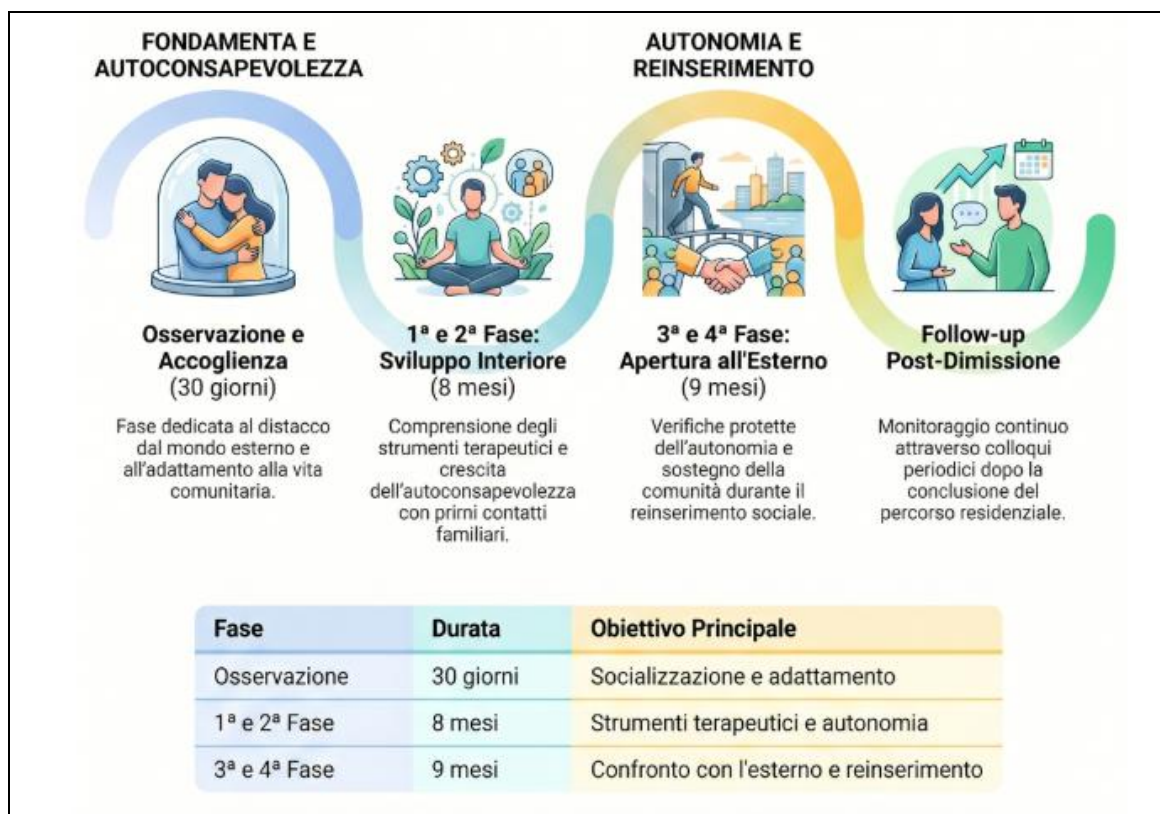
FONDAMENTA E AUTOCONSAPEVOLEZZA

AUTONOMIA E REINSERIMENTO

Osservazione e Accoglienza
(30 giorni)

Fase dedicata al distacco dal mondo esterno e all'adattamento alla vita comunitaria.

1ª e 2ª Fase: Sviluppo Interiore
(8 mesi)

Comprensione degli strumenti terapeutici e crescita dell'autoconsapevolezza con prirni contatti familiari.

3ª e 4ª Fase: Apertura all'Esterno
(9 mesi)

Verifiche protette dell'autonomia e sostegno della comunità durante il reinserimento sociale.

Follow-up Post-Dimissione

Monitoraggio continuo attraverso colloqui periodici dopo la conclusione del percorso residenziale.

| Fase | Durata | Obiettivo Principale |
|---|---|---|
| Osservazione | 30 giorni | Socializzazione e adattamento |
| 1ª e 2ª Fase | 8 mesi | Strumenti terapeutici e autonomia |
| 3ª e 4ª Fase | 9 mesi | Confronto con l'esterno e reinserimento |